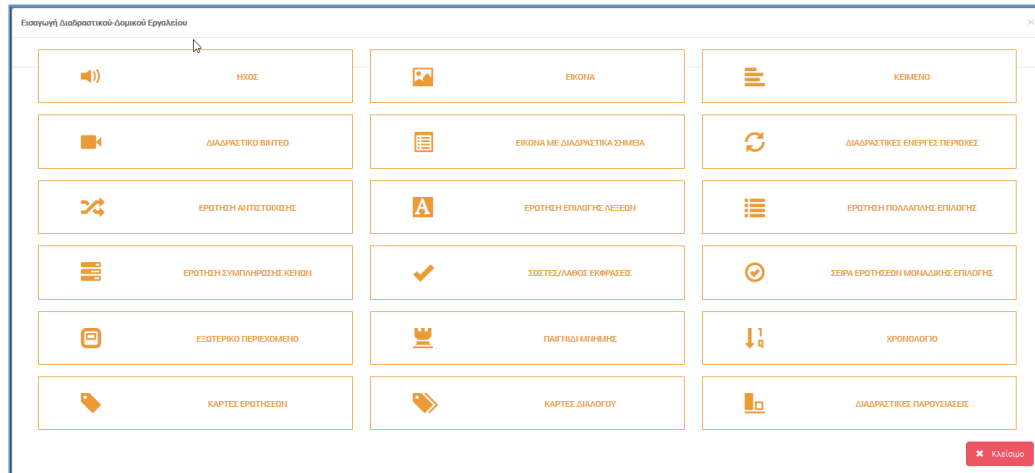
Εισαγωγή Διαδραστικού-Δομικού Εργαλείου

×

ΗΧΟΣ

ΕΙΚΟΝΑ

ΚΕΙΜΕΝΟ

ΔΙΑΔΡΑΣΤΙΚΟ ΒΙΝΤΕΟ

ΕΙΚΟΝΑ ΜΕ ΔΙΑΔΡΑΣΤΙΚΑ ΣΗΜΕΙΑ

ΔΙΑΔΡΑΣΤΙΚΕΣ ΕΝΕΡΓΕΣ ΠΕΡΙΟΧΕΣ

ΕΡΩΤΗΣΗ ΑΝΤΙΣΤΟΙΧΙΣΗΣ

ΕΡΩΤΗΣΗ ΕΠΙΛΟΓΗΣ ΛΕΞΕΩΝ

ΕΡΩΤΗΣΗ ΠΟΛΛΑΠΛΗΣ ΕΠΙΛΟΓΗΣ

ΕΡΩΤΗΣΗ ΣΥΜΠΛΗΡΩΣΗΣ ΚΕΝΩΝ

ΣΩΣΤΕΣ/ΛΑΘΟΣ ΕΚΦΡΑΣΕΙΣ

ΣΕΙΡΑ ΕΡΩΤΗΣΕΩΝ ΜΟΝΑΔΙΚΗΣ ΕΠΙΛΟΓΗΣ

ΕΞΩΤΕΡΙΚΟ ΠΕΡΙΕΧΟΜΕΝΟ

ΠΑΙΓΝΙΔΙ ΜΝΗΜΗΣ

1
9

ΧΡΟΝΟΛΟΓΙΟ

ΚΑΡΤΕΣ ΕΡΩΤΗΣΕΩΝ

ΚΑΡΤΕΣ ΔΙΑΛΟΓΟΥ

ΔΙΑΔΡΑΣΤΙΚΕΣ ΠΑΡΟΥΣΙΑΣΕΙΣ

✖ Κλείσιμο